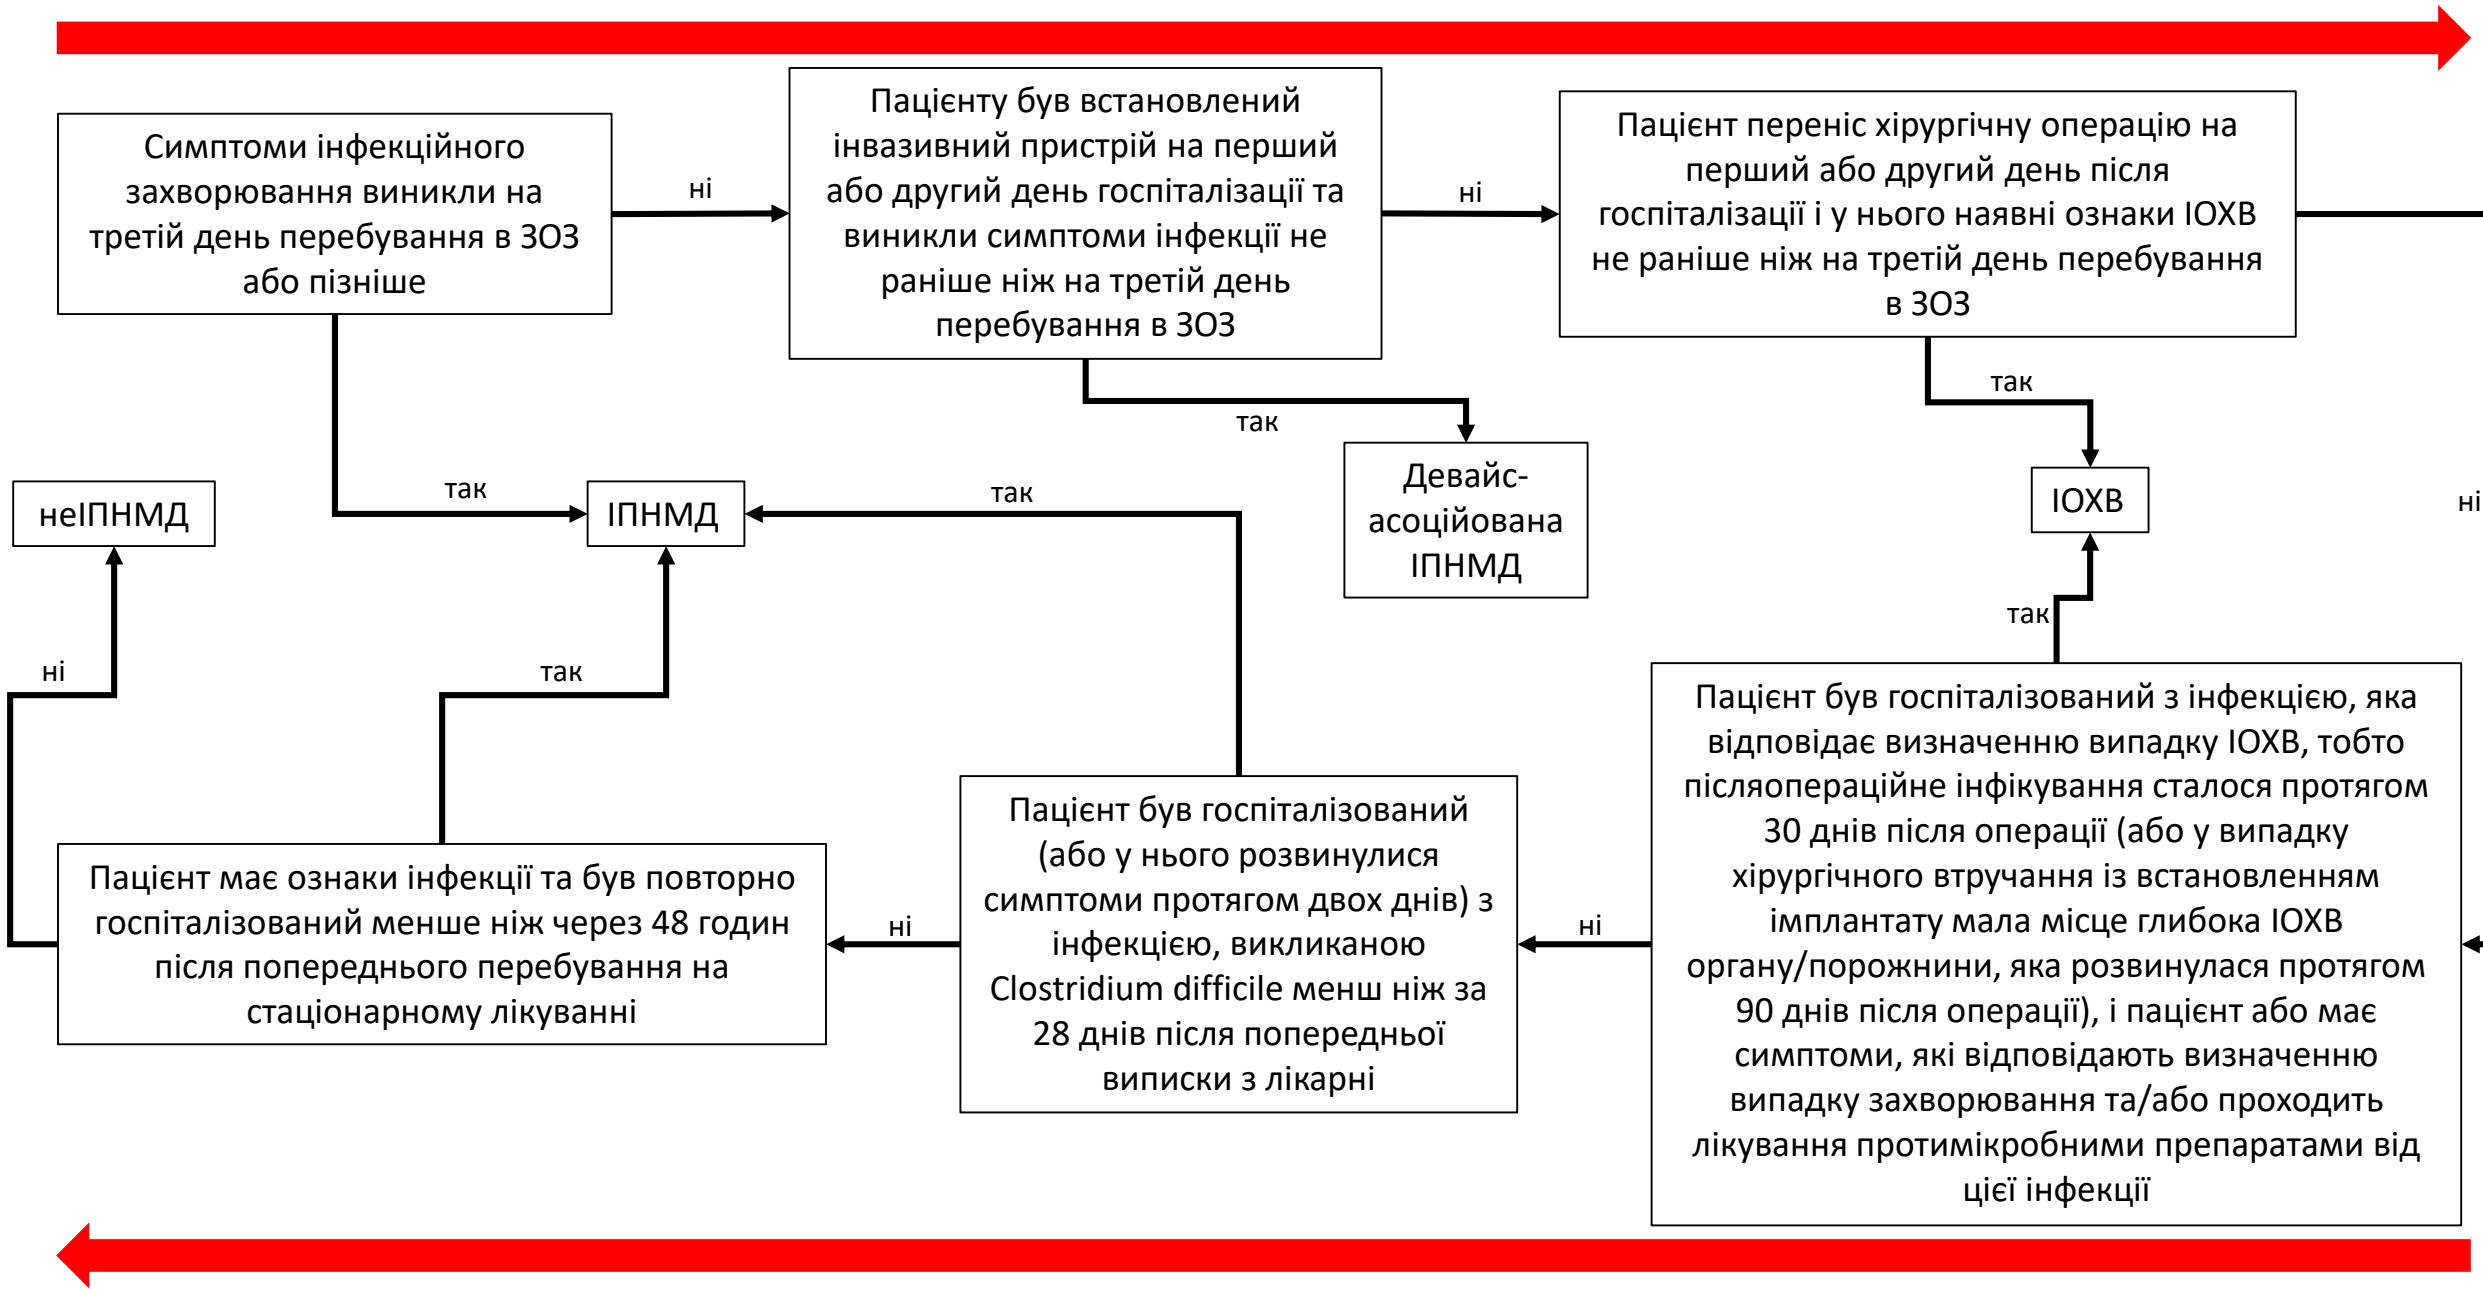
Симптоми інфекційного захворювання виникли на третій день перебування в ЗОЗ або пізніше

ні

Пацієнту був встановлений інвазивний пристрій на перший або другий день госпіталізації та виникли симптоми інфекції не раніше ніж на третій день перебування в ЗОЗ

ні

Пацієнт переніс хірургічну операцію на перший або другий день після госпіталізації і у нього наявні ознаки ІОХВ не раніше ніж на третій день перебування в ЗОЗ

так

так

Девайс-асоційована ІПНМД

так

ІОХВ

ні

неІПНМД

так

ІПНМД

так

так

ні

так

Пацієнт був госпіталізований з інфекцією, яка відповідає визначенню випадку ІОХВ, тобто післяопераційне інфікування сталося протягом 30 днів після операції (або у випадку хірургічного втручання із встановленням імплантату мала місце глибока ІОХВ органу/порожнини, яка розвинулася протягом 90 днів після операції), і пацієнт або має симптоми, які відповідають визначенню випадку захворювання та/або проходить лікування протимікробними препаратами від цієї інфекції

Пацієнт був госпіталізований (або у нього розвинулися симптоми протягом двох днів) з інфекцією, викликаною Clostridium difficile менш ніж за 28 днів після попередньої виписки з лікарні

ні

ні

Пацієнт має ознаки інфекції та був повторно госпіталізований менше ніж через 48 годин після попереднього перебування на стаціонарному лікуванні